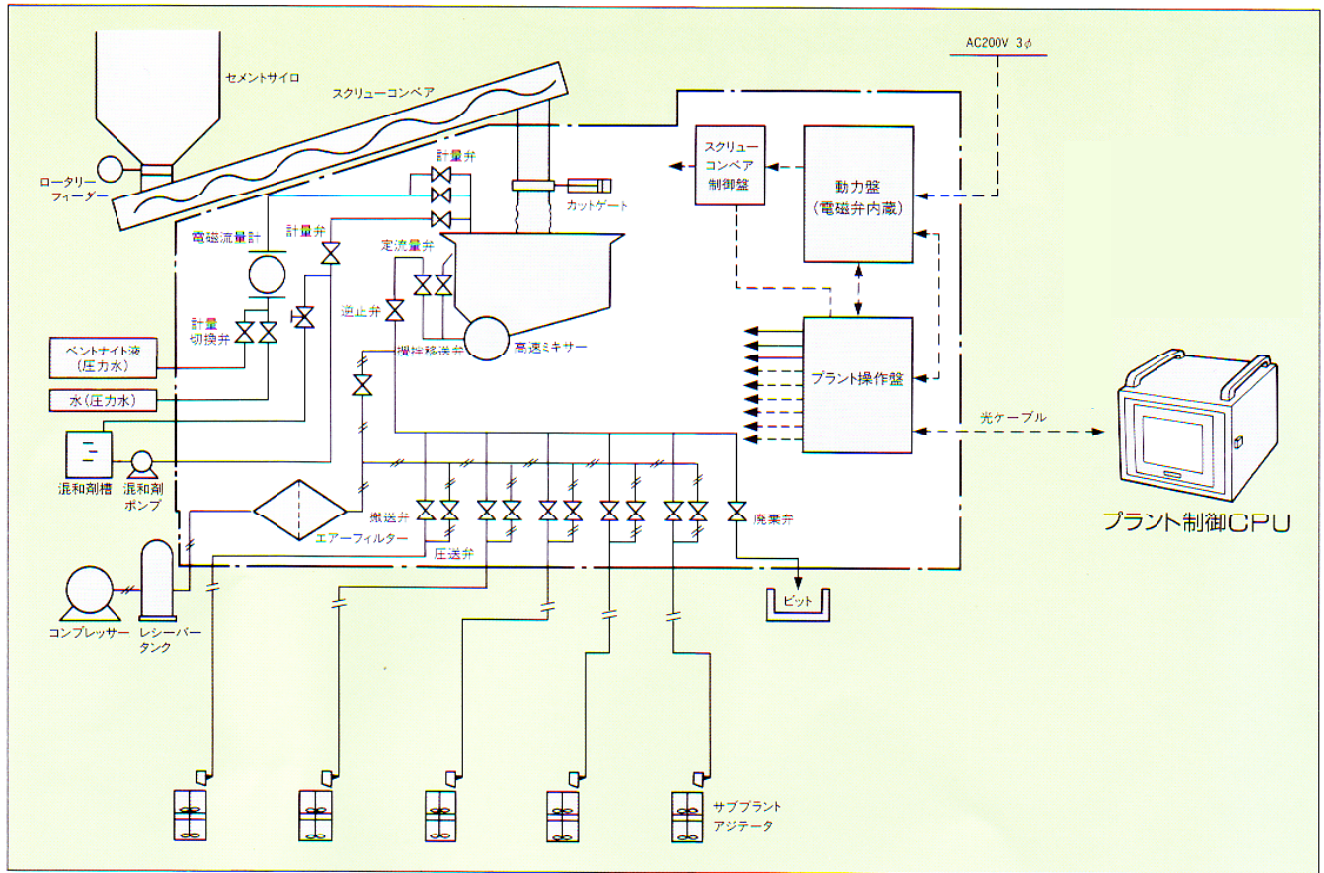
セメントサイロ

スクリューコンベア

AC200V 3$\phi$

ロータリーフィーダー

計量弁

カットゲート

スクリューコンベア制御盤

動力盤
(電磁弁内蔵)

電磁流量計

計量弁

定流量弁

逆止弁

計量切換弁

ベントナイト液
(圧力水)

撹拌輸送弁

高速ミキサー

プラント操作盤

水(圧力水)

光ケーブル

混和剤槽

混和剤ポンプ

輸送弁

廃棄弁

エアーフィルター

圧送弁

プラント制御CPU

ピット

コンプレッサー

レシーバータンク

サブプラントアジテータ